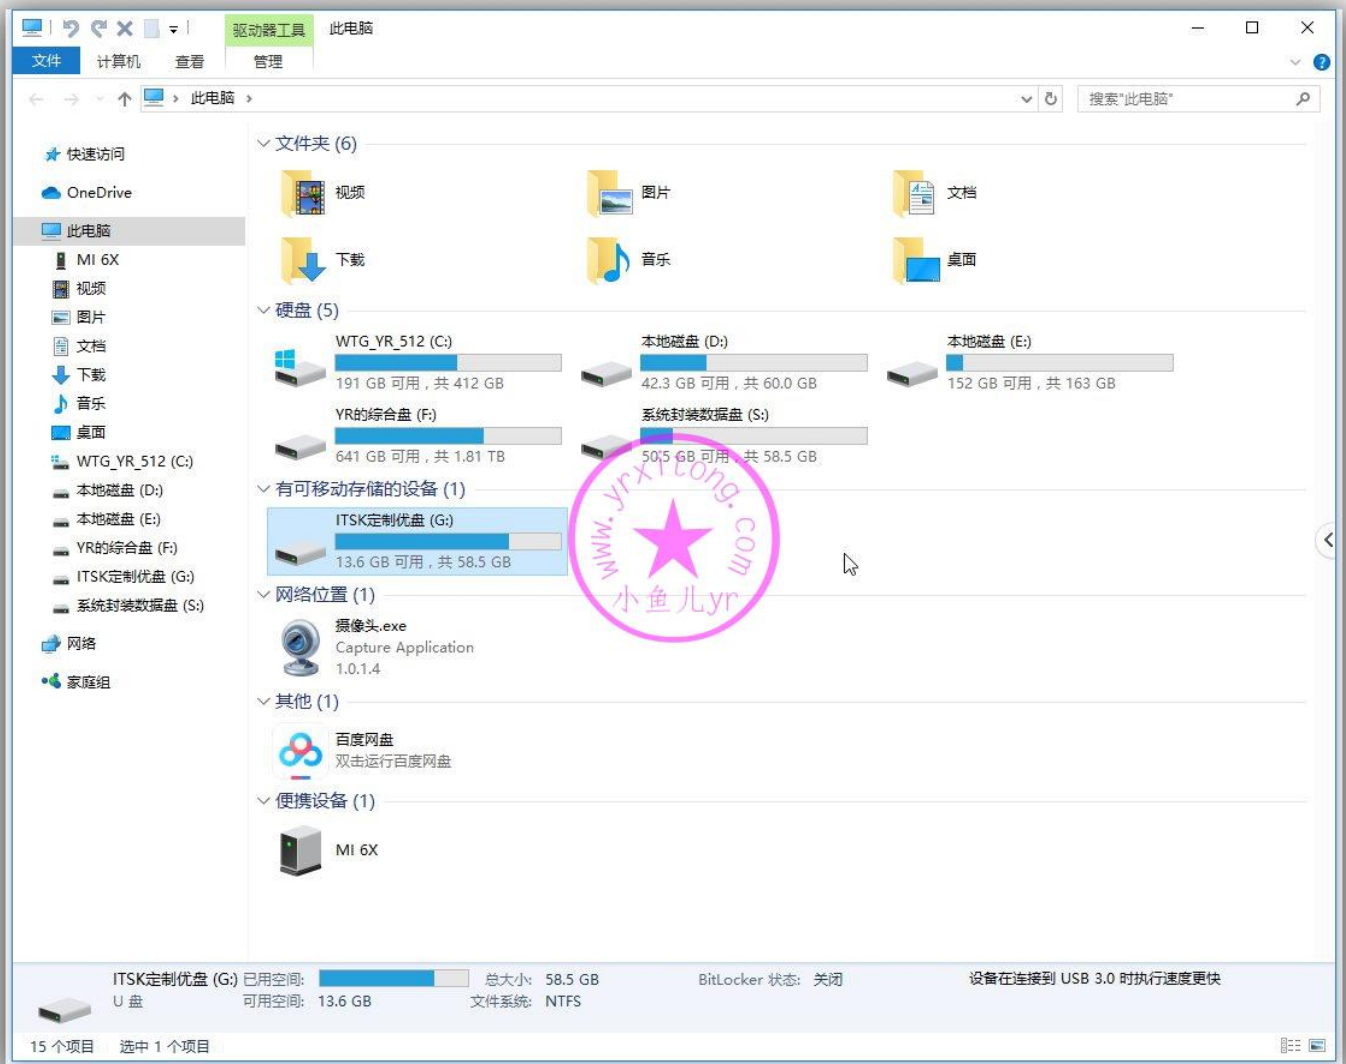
驱动器工具 此电脑

文件 计算机 查看 管理

此电脑 ›

搜索"此电脑"

快速访问
OneDrive
此电脑
MI 6X
视频
图片
文档
下载
音乐
桌面
WTG_YR_512 (C:)
本地磁盘 (D:)
本地磁盘 (E:)
YR的综合盘 (F:)
ITSK定制优盘 (G:)
系统封装数据盘 (S:)
网络
家庭组

文件夹 (6)

视频 图片 文档
下载 音乐 桌面

硬盘 (5)

WTG_YR_512 (C:)
191 GB 可用，共 412 GB

本地磁盘 (D:)
42.3 GB 可用，共 60.0 GB

本地磁盘 (E:)
152 GB 可用，共 163 GB

YR的综合盘 (F:)
641 GB 可用，共 1.81 TB

系统封装数据盘 (S:)
50.5 GB 可用，共 58.5 GB

有可移动存储的设备 (1)

ITSK定制优盘 (G:)
13.6 GB 可用，共 58.5 GB

网络位置 (1)

摄像头.exe
Capture Application
1.0.1.4

其他 (1)

百度网盘
双击运行百度网盘

便携设备 (1)

MI 6X

www.yrxitong.com
小鱼儿yr

ITSK定制优盘 (G:) 已用空间: 总大小: 58.5 GB BitLocker 状态: 关闭 设备在连接到 USB 3.0 时执行速度更快
U 盘 可用空间: 13.6 GB 文件系统: NTFS

15 个项目 选中 1 个项目